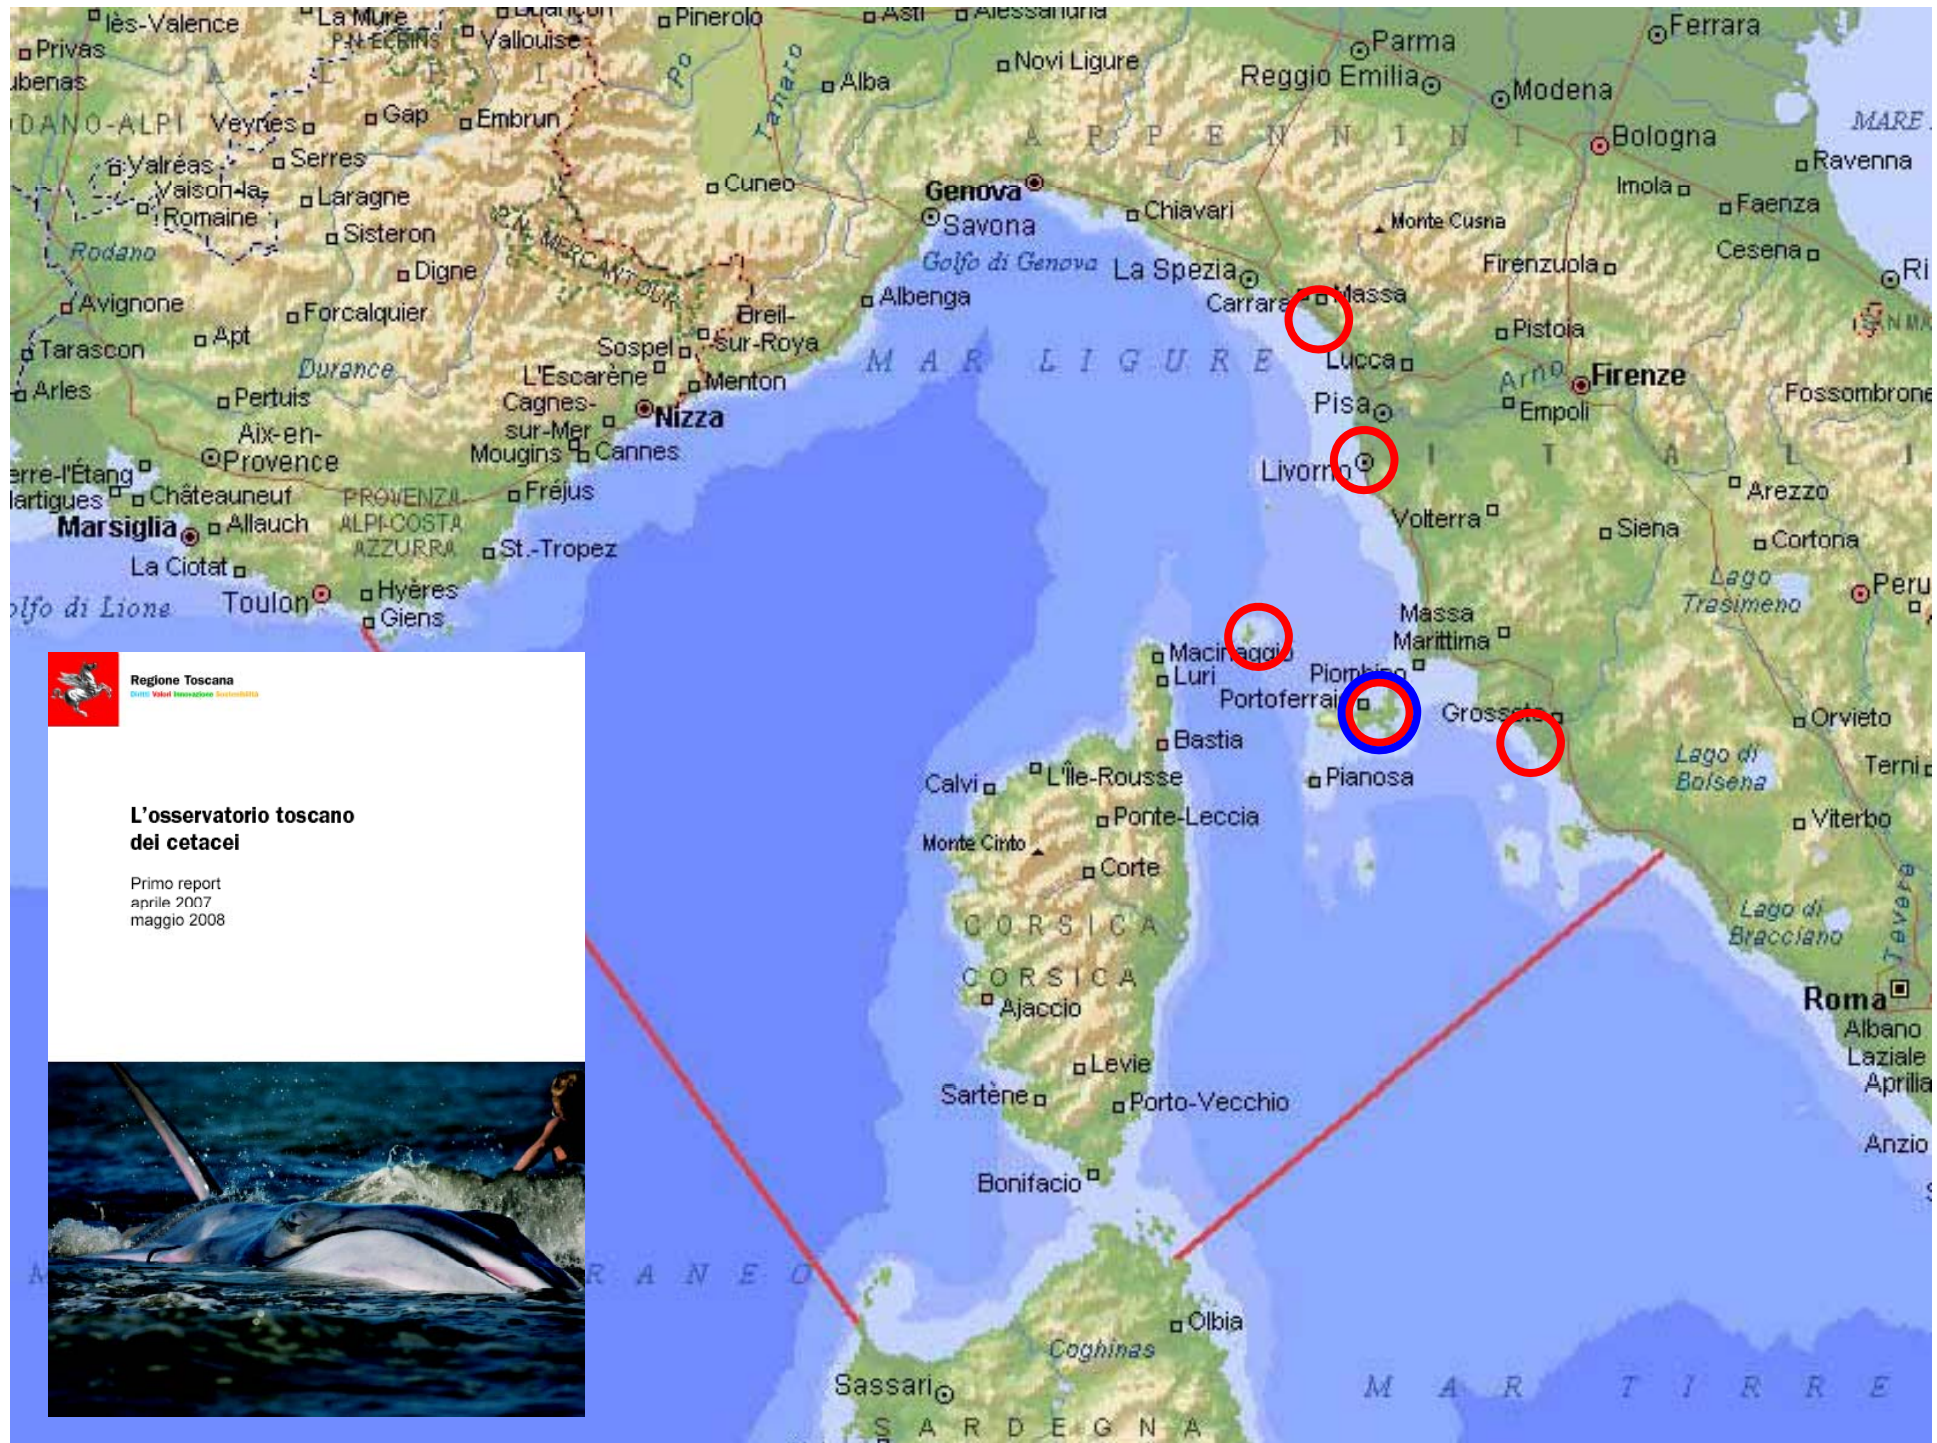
lès-Valence
Privas
ubenas
DANO-ALPI
La Mure
P.N. ECRINS
Vallouise
Pinerolo
Asti
Alessandria
Ferrara
Parma
Reggio Emilia
Modena
Novi Ligure
Alba
Po
Tanaro
Veynes
Gap
Embrun
Valréas
Serres
Vaison-la-Romaine
Laragne
Sisteron
Rodano
Digne
Avignone
Forcalquier
Apt
Tarascon
Arles
Durance
Pertuis
Aix-en-Provence
erre-l'Étang
lartigues
Châteauneuf
Marsiglia
Allauch
La Ciotat
olfo di Lione
Toulon
Hyères
Giens
PROVENZA-ALPI-COSTA AZZURRA
St.-Tropez
Fréjus
Cannes
Mougins
Cagnes-sur-Mer
L'Escarène
Nizza
Sospel
Breil-sur-Roya
Menton
MERCANTOUR
Cuneo
Genova
Savona
Golfo di Genova
Albenga
Chiavari
La Spezia
Carrara
Massa
Lucca
Pisa
Livorno
MAR LIGURE
APPENNINI
Bologna
MARE
Ravenna
Imola
Faenza
Monte Cusna
Firenzuola
Cesena
Ri
Pistoia
Arno
Firenze
Empoli
Fossombrone
ITALIA
Arezzo
Volterra
Siena
Cortona
Lago Trasimeno
Peru
Massa Marittima
Macinaggio
Luri
Piombino
Portoferraio
Grosseto
Bastia
Orvieto
Lago di Bolsena
Terni
Calvi
L'Île-Rousse
Pianosa
Ponte-Leccia
Monte Cinto
Corte
Viterbo
CORSICA
CORSICA
Ajaccio
Lago di Bracciano
Tevere
Roma
Albano Laziale
Aprilia
Anzio
Levie
Sartène
Porto-Vecchio
Bonifacio
RANEO
Olbia
Coghinas
Sassari
MAR TIRRENO
SARDEGNA

Regione Toscana
Diritti Valori Innovazione Sostenibilità

L'osservatorio toscano dei cetacei

Primo report
aprile 2007
maggio 2008